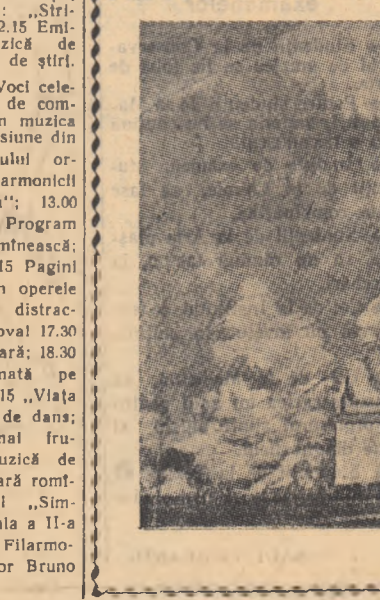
: „Stri-
2.15 Emi-
uzică de
de ştiri.

Voci cele-
de com-
n muzica
siune din
ului or-
armonicii
"; 13.00
Program
mînească;
15 Pagini
n operele
distrac-
ova! 17.30
ară; 18.30
nată pe
15 „Viaţa
de dans;
nal fru-
uzică de
ară romî-
l „Sim-
ala a II-a
Filarmo-
or Bruno